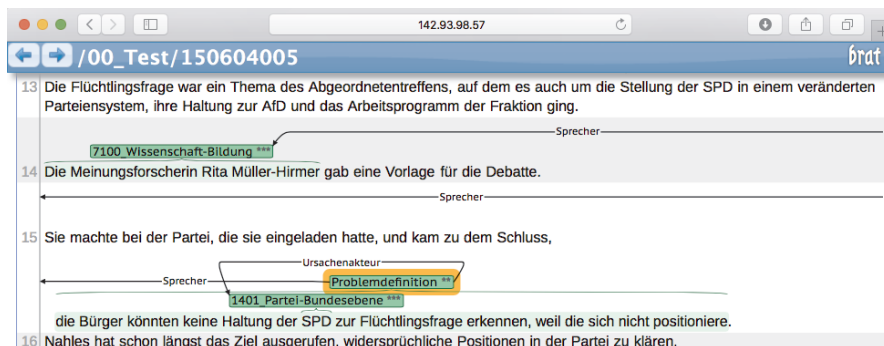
142.93.98.57

/00_Test/150604005

brat

13 Die Flüchtlingsfrage war ein Thema des Abgeordnetentreffens, auf dem es auch um die Stellung der SPD in einem veränderten Parteiensystem, ihre Haltung zur AfD und das Arbeitsprogramm der Fraktion ging.

Sprecher

7100_Wissenschaft-Bildung ***

14 Die Meinungsforscherin Rita Müller-Hirmer gab eine Vorlage für die Debatte.

Sprecher

15 Sie machte bei der Partei, die sie eingeladen hatte, und kam zu dem Schluss,

Ursachenakteur

Sprecher

Problemdefinition **

1401_Partei-Bundesebene ***

die Bürger könnten keine Haltung der SPD zur Flüchtlingsfrage erkennen, weil die sich nicht positioniere.

16 Nahles hat schon längst das Ziel ausgerufen, widersprüchliche Positionen in der Partei zu klären.